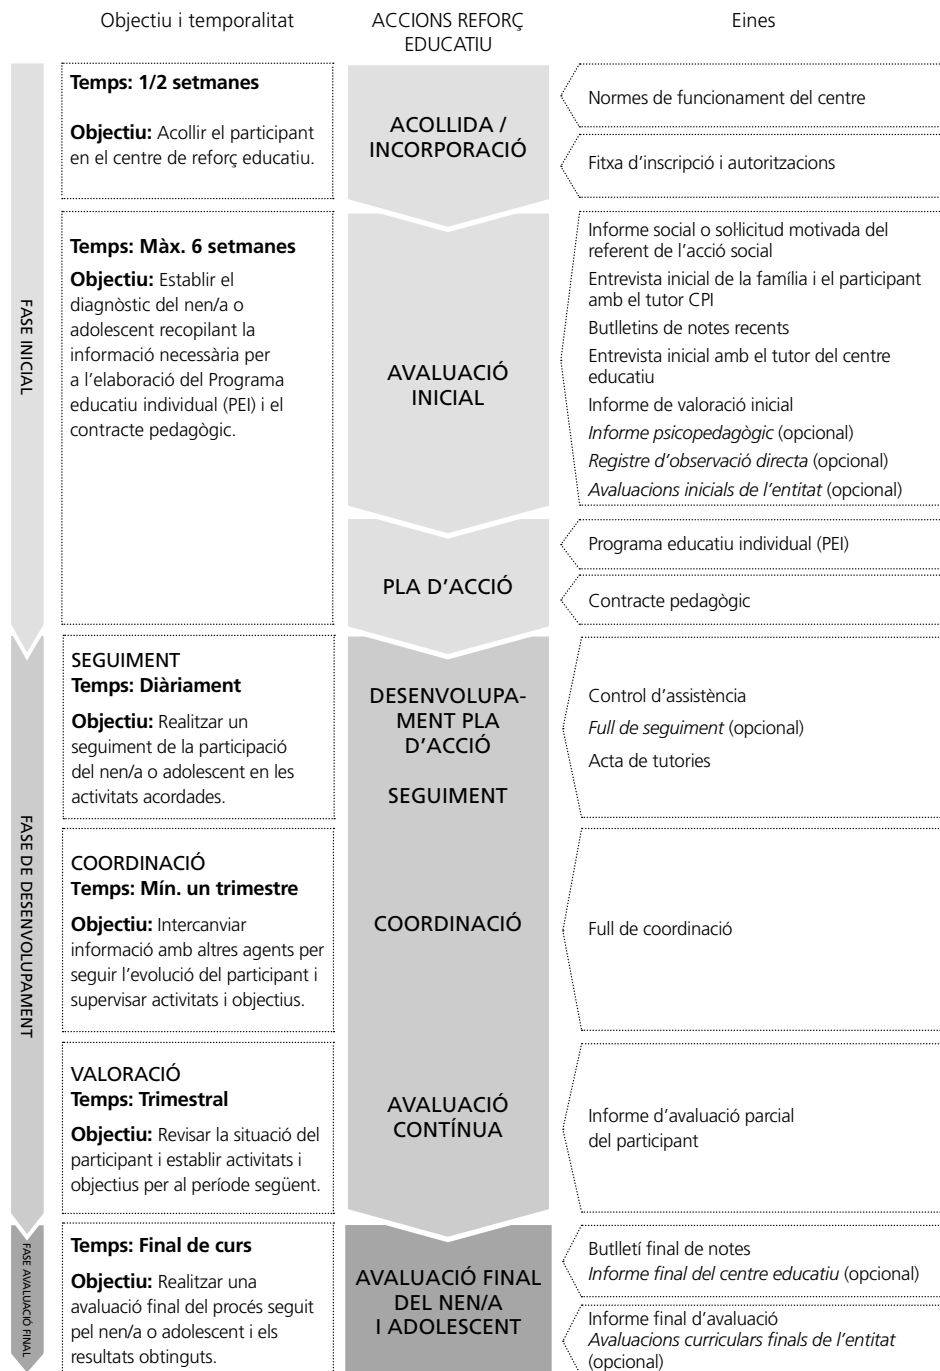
Objectiu i temporalitat

ACCIONS REFORÇ EDUCATIU

Eines

FASE INICIAL

Temps: 1/2 setmanes

Objectiu: Acollir el participant en el centre de reforç educatiu.

ACOLLIDA / INCORPORACIÓ

Normes de funcionament del centre

Fitxa d'inscripció i autoritzacions

Temps: Màx. 6 setmanes

Objectiu: Establir el diagnòstic del nen/a o adolescent recopilant la informació necessària per a l'elaboració del Programa educatiu individual (PEI) i el contracte pedagògic.

AVALUACIÓ INICIAL

Informe social o sol·licitud motivada del referent de l'acció social

Entrevista inicial de la família i el participant amb el tutor CPI

Butlletins de notes recents

Entrevista inicial amb el tutor del centre educatiu

Informe de valoració inicial

Informe psicopedagògic (opcional)

Registre d'observació directa (opcional)

Avaluacions inicials de l'entitat (opcional)

PLA D'ACCIÓ

Programa educatiu individual (PEI)

Contracte pedagògic

FASE DE DESENVOLUPAMENT

SEGUIMENT
Temps: Dìàriament

Objectiu: Realitzar un seguiment de la participació del nen/a o adolescent en les activitats acordades.

DESENVOLUPAMENT PLA D'ACCIÓ

SEGUIMENT

Control d'assistència

Full de seguiment (opcional)

Acta de tutories

COORDINACIÓ
Temps: Mín. un trimestre

Objectiu: Intercanviar informació amb altres agents per seguir l'evolució del participant i supervisar activitats i objectius.

COORDINACIÓ

Full de coordinació

VALORACIÓ
Temps: Trimestral

Objectiu: Revisar la situació del participant i establir activitats i objectius per al període següent.

AVALUACIÓ CONTÍNUA

Informe d'avaluació parcial del participant

FASE AVALUACIÓ FINAL

Temps: Final de curs

Objectiu: Realitzar una avaluació final del procés seguit pel nen/a o adolescent i els resultats obtinguts.

AVALUACIÓ FINAL DEL NEN/A I ADOLESCENT

Butlletí final de notes
Informe final del centre educatiu (opcional)

Informe final d'avaluació
Avaluacions curriculars finals de l'entitat (opcional)